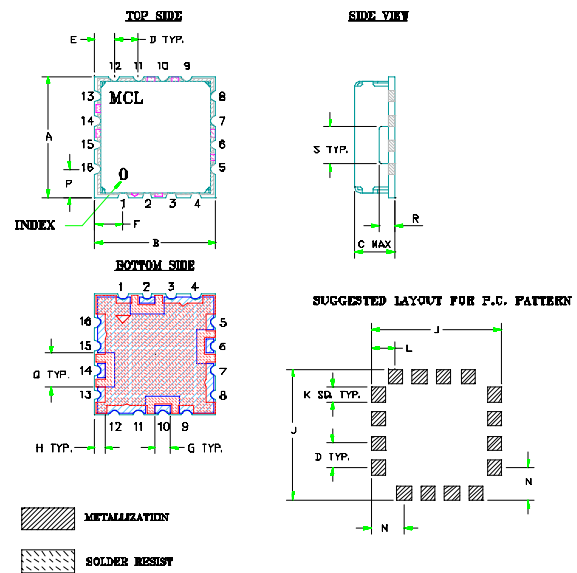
TOP SIDE

E
D TYP.
12 11 10 9
13 MCL 8
14 7
15 6
16 5
A
P
0
INDEX
1 2 3 4
F
B

SIDE VIEW

S TYP.
R
C MAX

BOTTOM SIDE

1 2 3 4
16 5
15 6
G TYP.
14 7
13 8
12 11 10 9
H TYP.
G TYP.

SUGGESTED LAYOUT FOR P.C. PATTERN

J
L
K SQ. TYP.
J
D TYP.
N
N

METALLIZATION

SOLDER RESIST